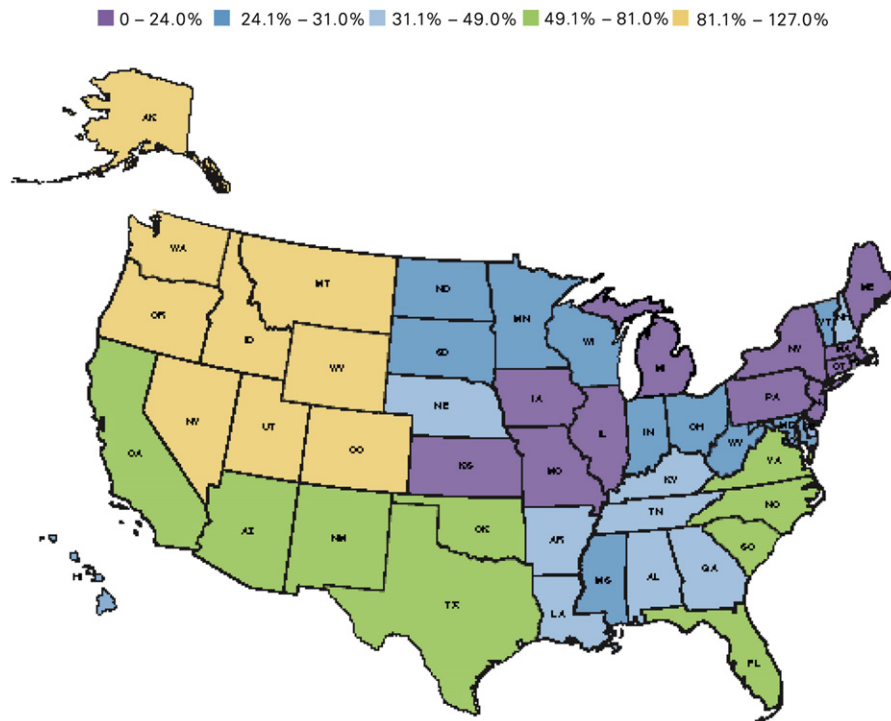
0 – 24.0% 24.1% – 31.0% 31.1% – 49.0% 49.1% – 81.0% 81.1% – 127.0%

AK
WA
OR
ID
MT
WY
NV
UT
CO
CA
AZ
NM
ND
SD
NE
KS
OK
TX
MN
IA
MO
AR
LA
WI
IL
MI
IN
OH
KY
TN
MS
AL
GA
FL
SC
NC
VA
WV
PA
NY
ME
VT
NH
MA
RI
CT
NJ
DE
MD
HI